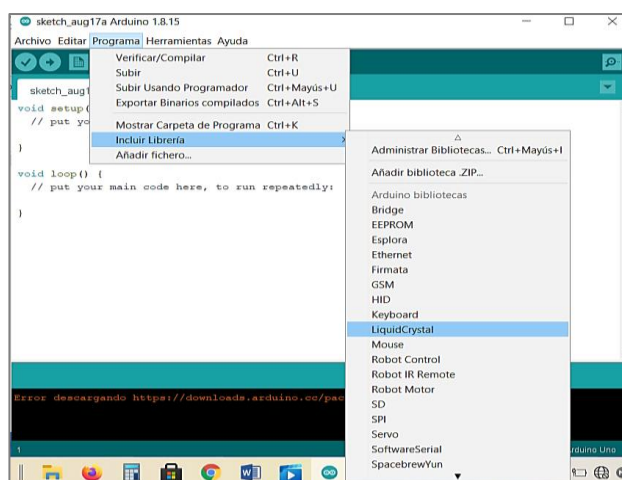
sketch_aug17a Arduino 1.8.15

Archivo Editar Programa Herramientas Ayuda

Verificar/Compilar Ctrl+R
Subir Ctrl+U
Subir Usando Programador Ctrl+Mayús+U
Exportar Binarios compilados Ctrl+Alt+S
Mostrar Carpeta de Programa Ctrl+K
Incluir Librería
Añadir fichero...

sketch_aug1

void setup(
// put yo

}

void loop() {
// put your main code here, to run repeatedly:

}

Administrar Bibliotecas... Ctrl+Mayús+I
Añadir biblioteca .ZIP...
Arduino bibliotecas
Bridge
EEPROM
Esplora
Ethernet
Firmata
GSM
HID
Keyboard
LiquidCrystal
Mouse
Robot Control
Robot IR Remote
Robot Motor
SD
SPI
Servo
SoftwareSerial
SpacebrewYun

Error descargando https://downloads.arduino.cc/pac

1

rduino Uno